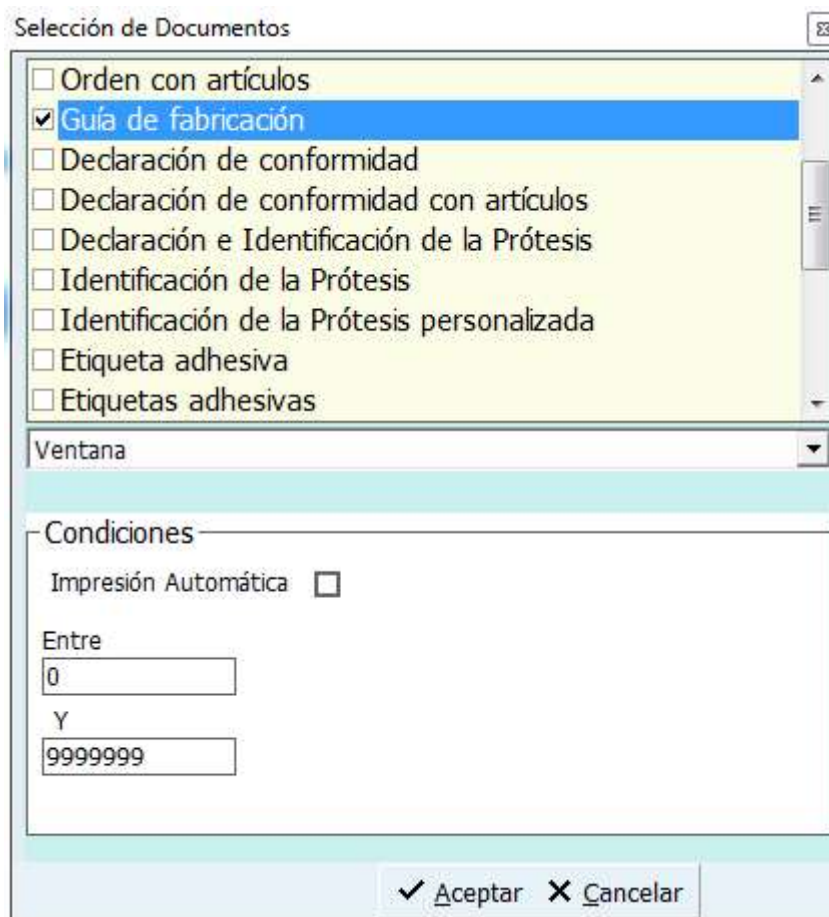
Selección de Documentos

☐ Orden con artículos
☑ Guía de fabricación
☐ Declaración de conformidad
☐ Declaración de conformidad con artículos
☐ Declaración e Identificación de la Prótesis
☐ Identificación de la Prótesis
☐ Identificación de la Prótesis personalizada
☐ Etiqueta adhesiva
☐ Etiquetas adhesivas

Ventana

Condiciones

Impresión Automática ☐

Entre
0
Y
9999999

✔ Aceptar ✖ Cancelar